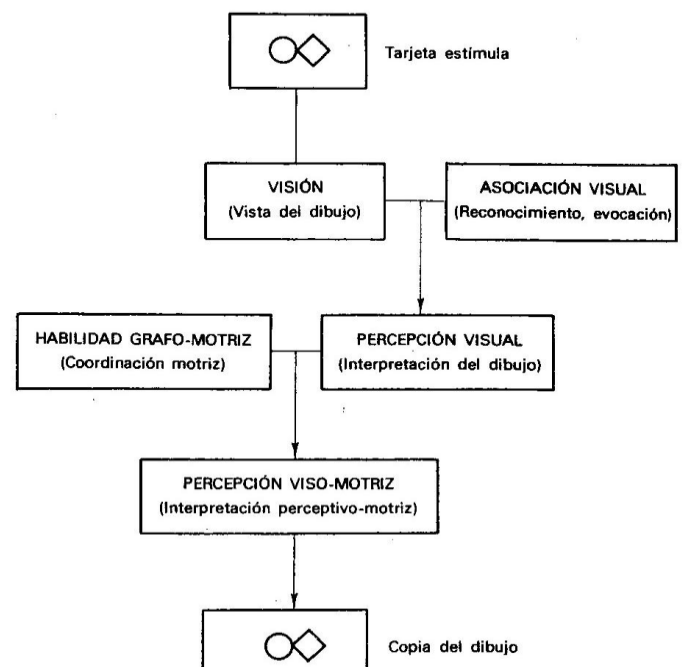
Tarjeta estímula

VISIÓN
(Vista del dibujo)

ASOCIACIÓN VISUAL
(Reconocimiento, evocación)

HABILIDAD GRAFO-MOTRIZ
(Coordinación motriz)

PERCEPCIÓN VISUAL
(Interpretación del dibujo)

PERCEPCIÓN VISO-MOTRIZ
(Interpretación perceptivo-motriz)

Copia del dibujo